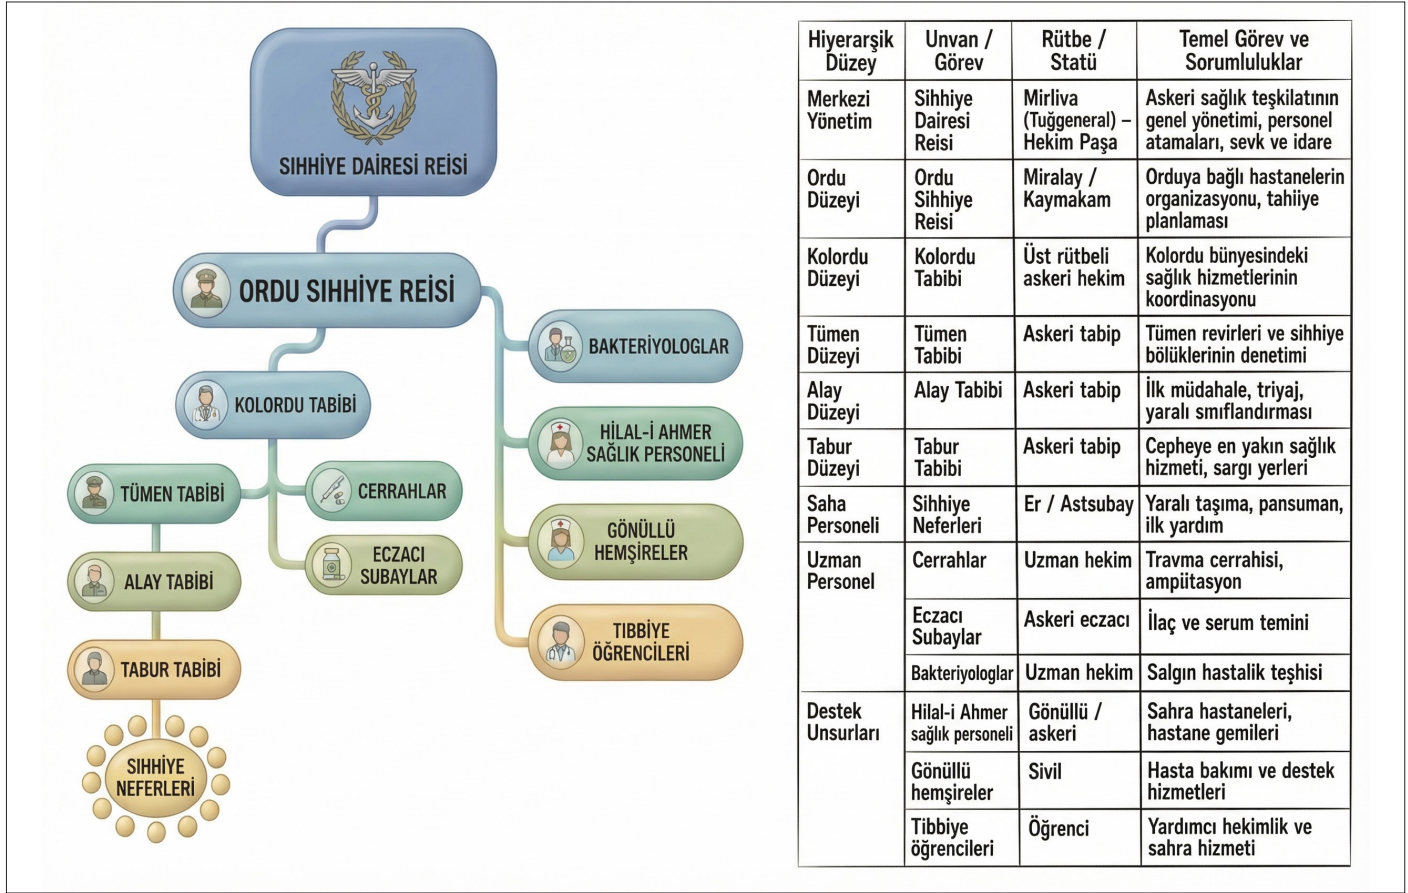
SIHHİYE DAİRESİ REİSİ

ORDU SIHHİYE REİSİ

KOLORDU TABİBİ

TÜMEN TABİBİ

CERRAHLAR

ALAY TABİBİ

ECZACI SUBAYLAR

TABUR TABİBİ

SIHHİYE NEFERLERİ

BAKTERİYOLOGLAR

HİLAL-İ AHMER SAĞLIK PERSONELİ

GÖNÜLLÜ HEMŞİRELER

TIBBİYE ÖĞRENCİLERİ

| Hiyerarşik Düzey | Unvan / Görev | Rütbe / Statü | Temel Görev ve Sorumluluklar |
|---|---|---|---|
| Merkezi Yönetim | Sıhhiye Dairesi Reisi | Mirliva (Tuğgeneral) – Hekim Paşa | Askeri sağlık teşkilatının genel yönetimi, personel atamaları, sevk ve idare |
| Ordu Düzeyi | Ordu Sıhhiye Reisi | Miralay / Kaymakam | Orduya bağlı hastanelerin organizasyonu, tahliye planlaması |
| Kolordu Düzeyi | Kolordu Tabibi | Üst rütbeli askeri hekim | Kolordu bünyesindeki sağlık hizmetlerinin koordinasyonu |
| Tümen Düzeyi | Tümen Tabibi | Askeri tabip | Tümen revirleri ve sıhhiye bölüklerinin denetimi |
| Alay Düzeyi | Alay Tabibi | Askeri tabip | İlk müdahale, triyaj, yaralı sınıflandırması |
| Tabur Düzeyi | Tabur Tabibi | Askeri tabip | Cepheye en yakın sağlık hizmeti, sargı yerleri |
| Saha Personeli | Sıhhiye Neferleri | Er / Astsubay | Yaralı taşıma, pansuman, ilk yardım |
| Uzman Personel | Cerrahlar | Uzman hekim | Travma cerrahisi, ampütasyon |
| | Eczacı Subaylar | Askeri eczacı | İlaç ve serum temini |
| | Bakteriyologlar | Uzman hekim | Salgın hastalık teşhisi |
| Destek Unsurları | Hilal-i Ahmer sağlık personeli | Gönüllü / askeri | Sahra hastaneleri, hastane gemileri |
| | Gönüllü hemşireler | Sivil | Hasta bakımı ve destek hizmetleri |
| | Tıbbiye öğrencileri | Öğrenci | Yardımcı hekimlik ve sahra hizmeti |